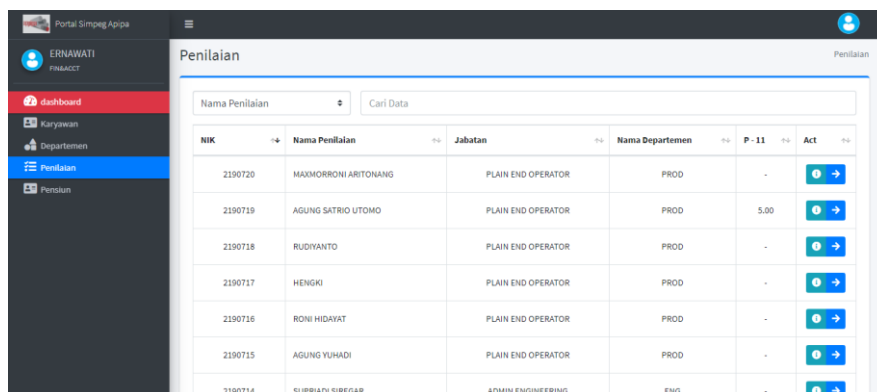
Portal Simpeg Apipa

ERNAWATI
FIN&ACCT

dashboard
Karyawan
Departemen
Penilaian
Pensiun

Penilaian

Penilaian

Nama Penilaian
Cari Data

| NIK | Nama Penilaian | Jabatan | Nama Departemen | P - 11 | Act |
|---|---|---|---|---|---|
| 2190720 | MAXMORRONI ARITONANG | PLAIN END OPERATOR | PROD | - | |
| 2190719 | AGUNG SATRIO UTOMO | PLAIN END OPERATOR | PROD | 5.00 | |
| 2190718 | RUDIYANTO | PLAIN END OPERATOR | PROD | - | |
| 2190717 | HENGKI | PLAIN END OPERATOR | PROD | - | |
| 2190716 | RONI HIDAYAT | PLAIN END OPERATOR | PROD | - | |
| 2190715 | AGUNG YUHADI | PLAIN END OPERATOR | PROD | - | |
| 2190714 | SUPRIADI SIREGAR | ADMIN ENGINEERING | ENG | - | |